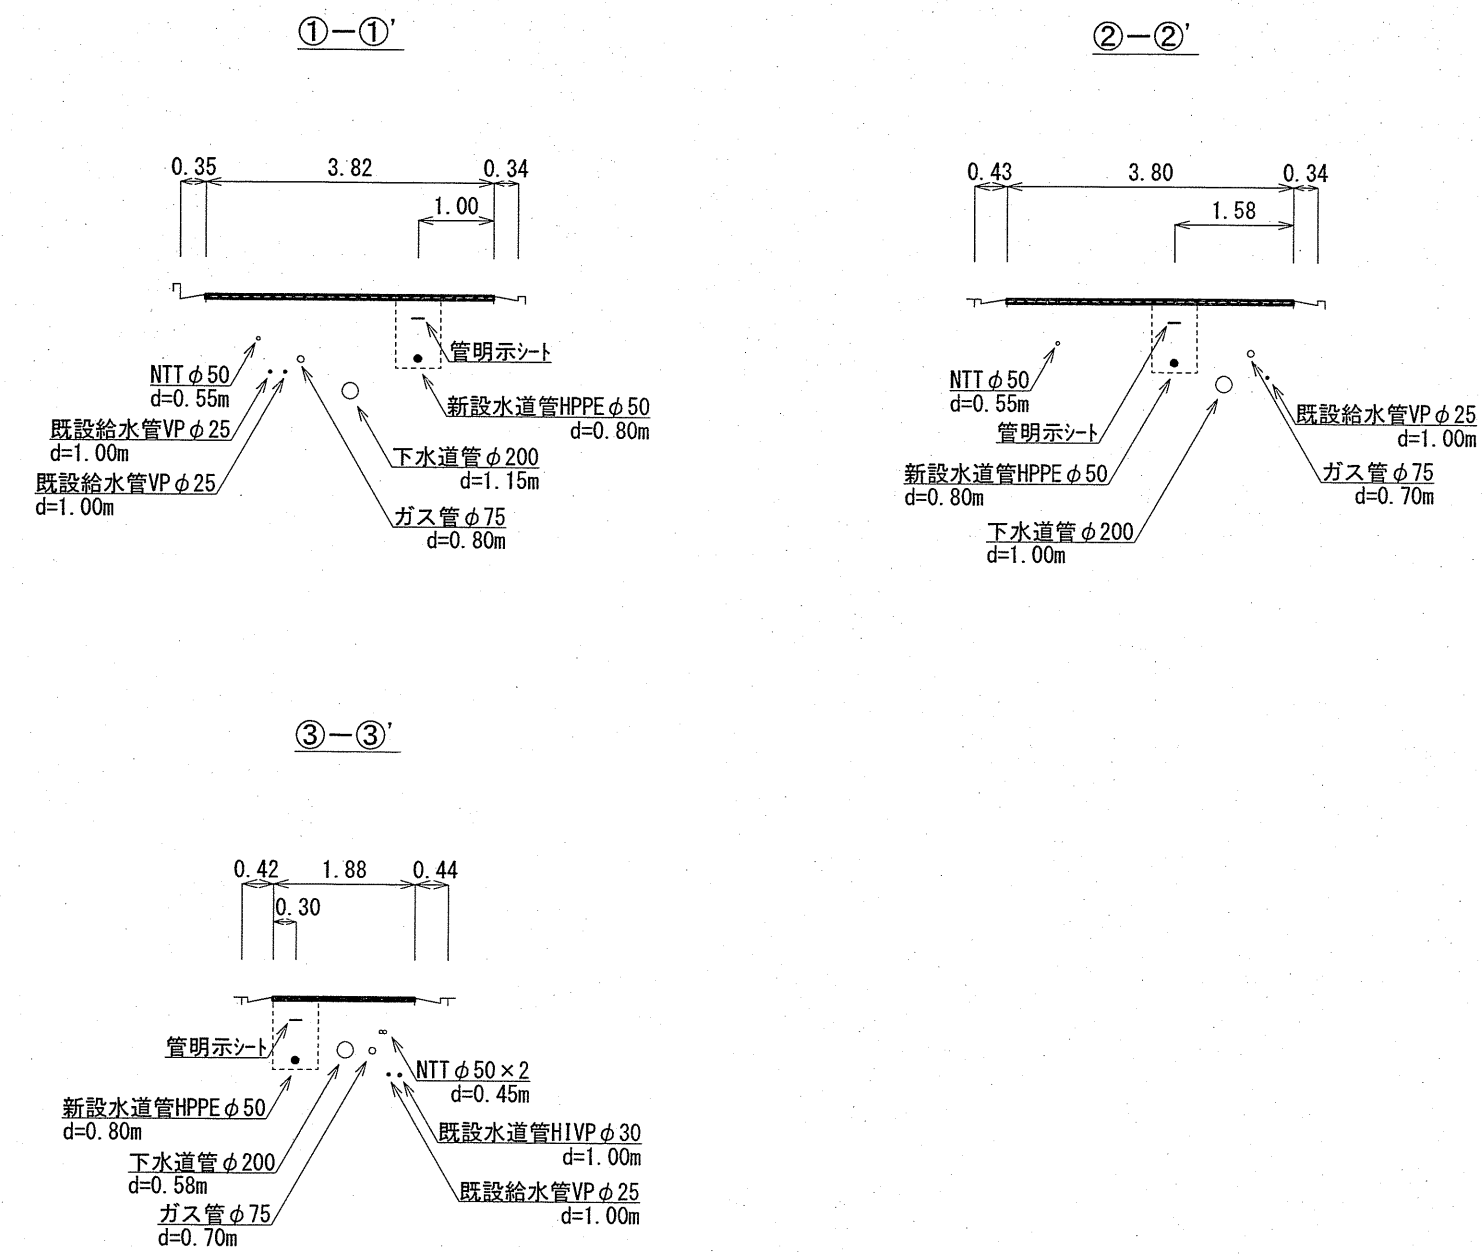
①−①'

0.35
3.82
0.34
1.00

管明示シート
NTT $\phi$50
d=0.55m
新設水道管HPPE $\phi$50
d=0.80m
既設給水管VP $\phi$25
d=1.00m
下水道管 $\phi$200
d=1.15m
既設給水管VP $\phi$25
d=1.00m
ガス管 $\phi$75
d=0.80m

②−②'

0.43
3.80
0.34
1.58

NTT $\phi$50
d=0.55m
既設給水管VP $\phi$25
d=1.00m
管明示シート
ガス管 $\phi$75
d=0.70m
新設水道管HPPE $\phi$50
d=0.80m
下水道管 $\phi$200
d=1.00m

③−③'

0.42
1.88
0.44
0.30

管明示シート
NTT $\phi$50×2
d=0.45m
新設水道管HPPE $\phi$50
d=0.80m
既設水道管HIVP $\phi$30
d=1.00m
下水道管 $\phi$200
d=0.58m
既設給水管VP $\phi$25
d=1.00m
ガス管 $\phi$75
d=0.70m